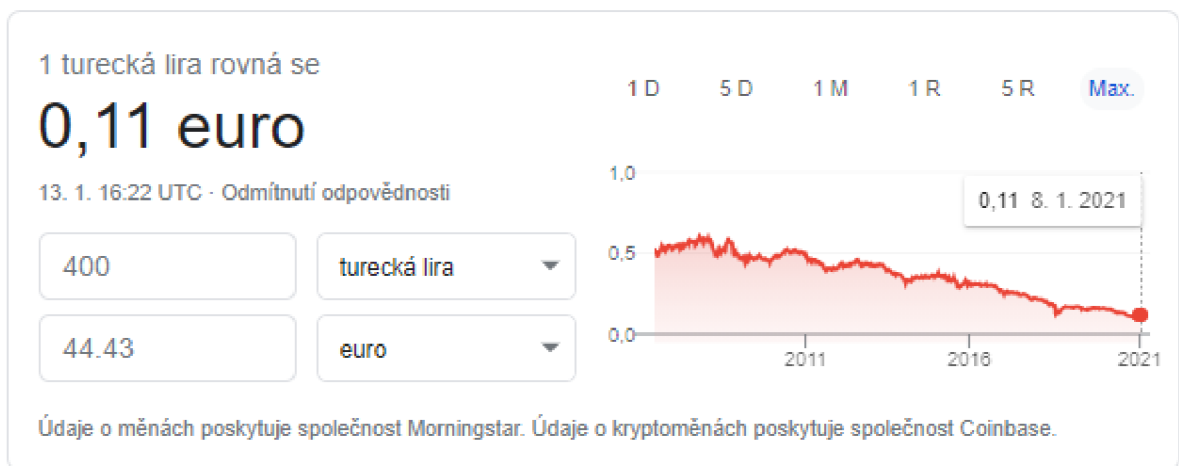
1 turecká lira rovná se

0,11 euro

13. 1. 16:22 UTC · Odmítnutí odpovědnosti

400

turecká lira

44.43

euro

1 D 5 D 1 M 1 R 5 R Max.

1,0

0,5

0,0

0,11 8. 1. 2021

2011

2016

2021

Údaje o měnách poskytuje společnost Morningstar. Údaje o kryptoměnách poskytuje společnost Coinbase.